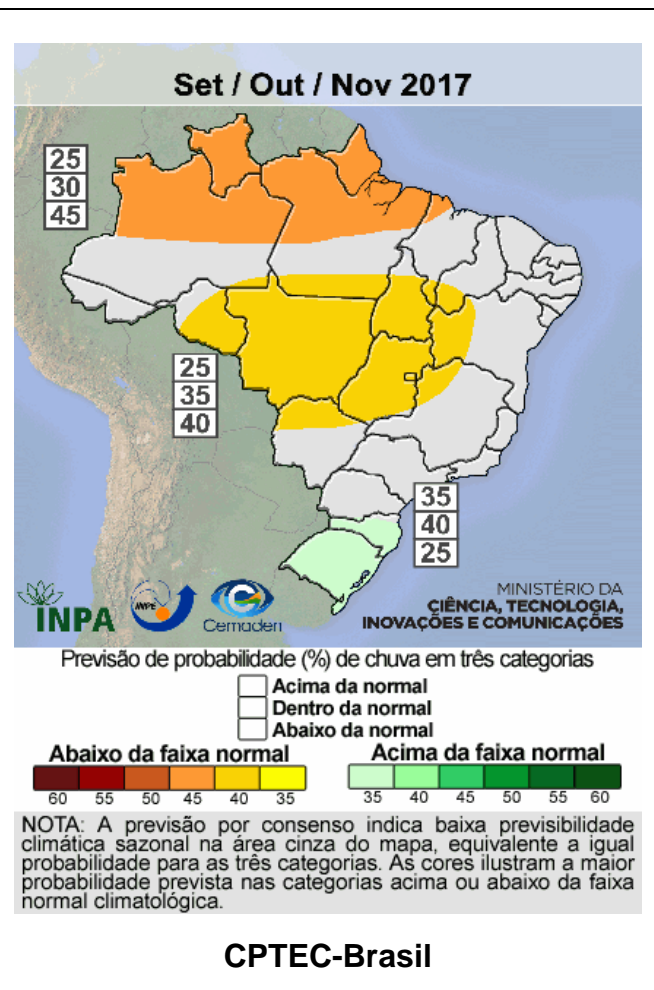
Set / Out / Nov 2017

25
30
45

25
35
40

35
40
25

INPA

INPE

Cemaden

MINISTÉRIO DA
CIÊNCIA, TECNOLOGIA,
INOVAÇÕES E COMUNICAÇÕES

Previsão de probabilidade (%) de chuva em três categorias
Acima da normal
Dentro da normal
Abaixo da normal

Abaixo da faixa normal
60 55 50 45 40 35

Acima da faixa normal
35 40 45 50 55 60

NOTA: A previsão por consenso indica baixa previsibilidade climática sazonal na área cinza do mapa, equivalente a igual probabilidade para as três categorias. As cores ilustram a maior probabilidade prevista nas categorias acima ou abaixo da faixa normal climatológica.

CPTEC-Brasil